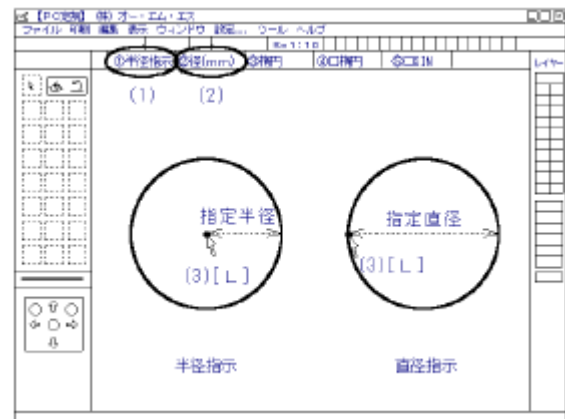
【PC覚醒】 (株) オー・エム・エス
ファイル 印刷 編集 表示 ウィンドウ 設定... ツール ヘルプ
S=1:10
①半径指示 ②径(mm) ③楕円 ④口楕円 ⑤口ェIN
(1) (2)
レイヤー
指定半径
指定直径
(3)[ L ]
(3)[ L ]
半径指示
直径指示